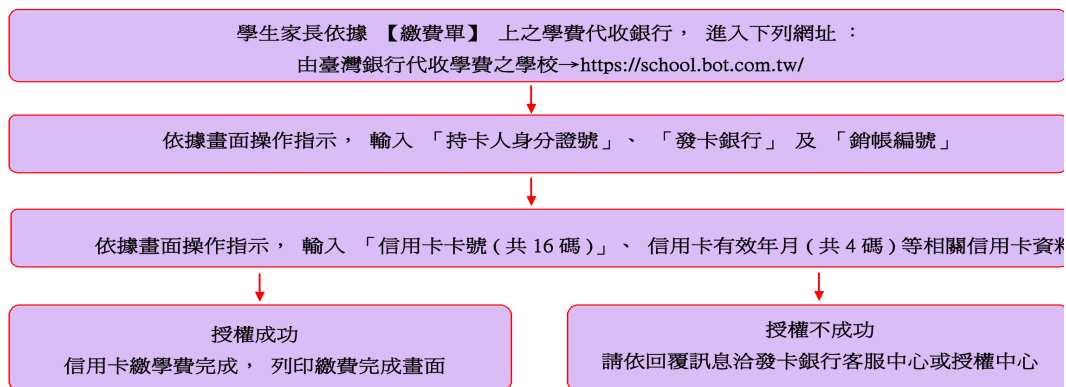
學生家長依據 【繳費單】 上之學費代收銀行， 進入下列網址 ：
由臺灣銀行代收學費之學校→https://school.bot.com.tw/

依據畫面操作指示， 輸入 「持卡人身分證號」、 「發卡銀行」 及 「銷帳編號」

依據畫面操作指示， 輸入 「信用卡卡號 ( 共 16 碼 ) 」、 信用卡有效年月 ( 共 4 碼 ) 等相關信用卡資料

授權成功
信用卡繳學費完成， 列印繳費完成畫面

授權不成功
請依回覆訊息洽發卡銀行客服中心或授權中心